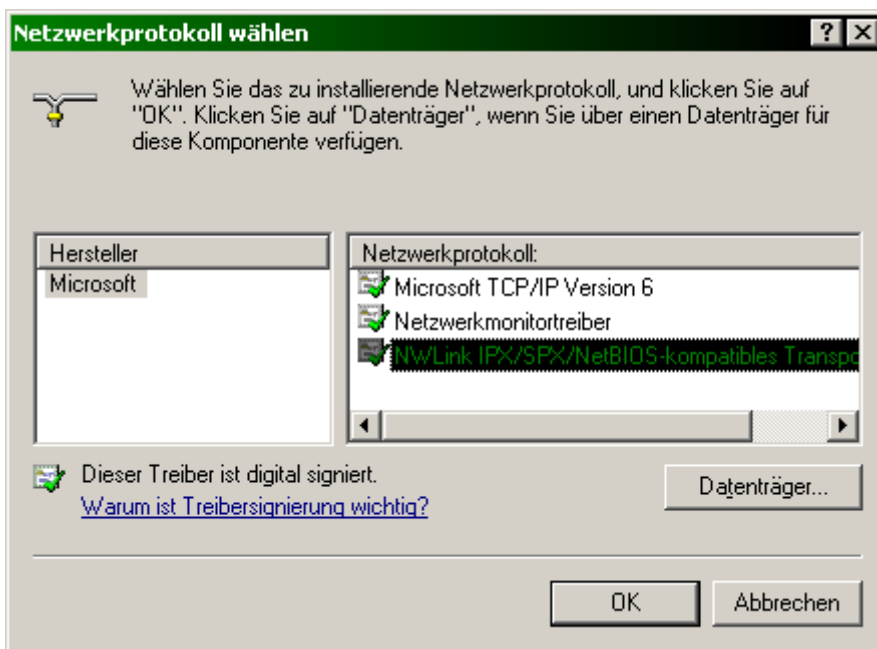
Netzwerkprotokoll wählen

? ×

Wählen Sie das zu installierende Netzwerkprotokoll, und klicken Sie auf "OK". Klicken Sie auf "Datenträger", wenn Sie über einen Datenträger für diese Komponente verfügen.

Hersteller
Microsoft

Netzwerkprotokoll:
Microsoft TCP/IP Version 6
Netzwerkmonitortreiber
NWLink IPX/SPX/NetBIOS-kompatibles Transpo

Dieser Treiber ist digital signiert.
Warum ist Treibersignierung wichtig?

Datenträger...

OK

Abbrechen